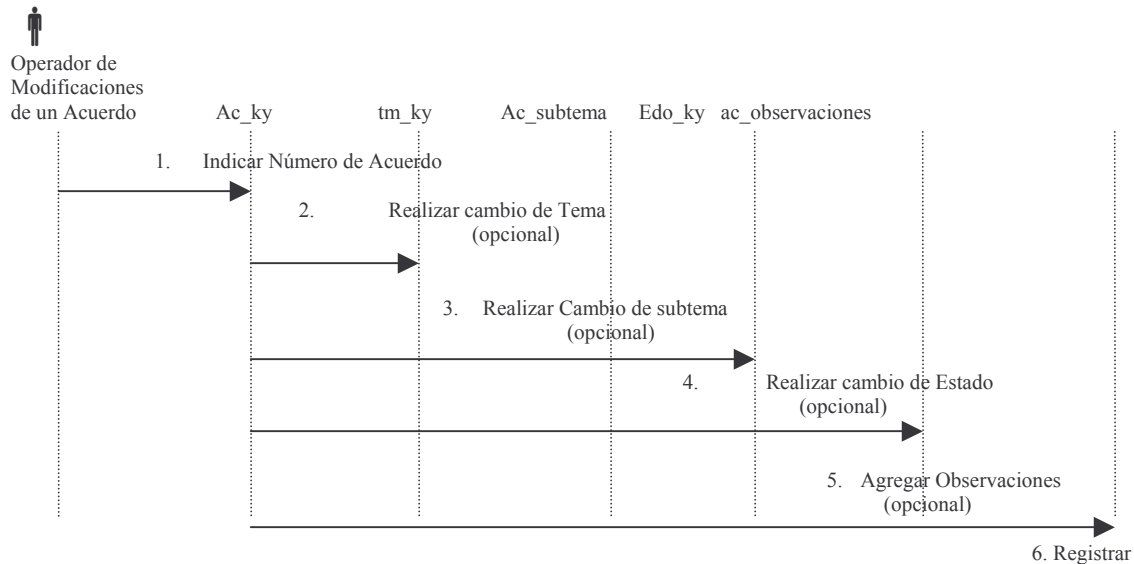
Operador de Modificaciones de un Acuerdo

Ac_ky

tm_ky

Ac_subtema

Edo_ky

ac_observaciones

1. Indicar Número de Acuerdo

2. Realizar cambio de Tema (opcional)

3. Realizar Cambio de subtema (opcional)

4. Realizar cambio de Estado (opcional)

5. Agregar Observaciones (opcional)

6. Registrar